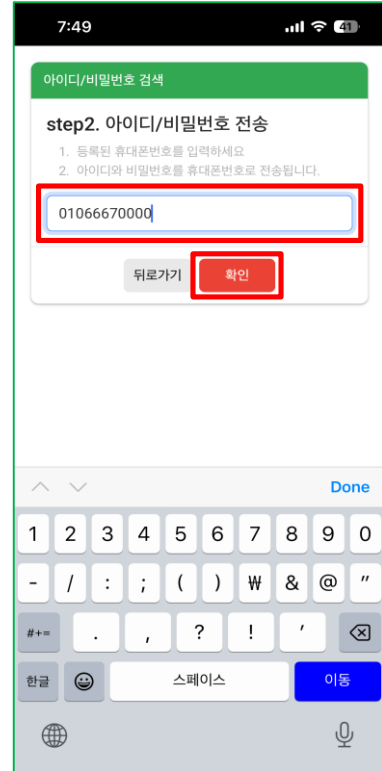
7:49

41

아이디/비밀번호 검색

step2. 아이디/비밀번호 전송

1. 등록된 휴대폰번호를 입력하세요
2. 아이디와 비밀번호를 휴대폰번호로 전송됩니다.

01066670000

뒤로가기 확인

Done

1 2 3 4 5 6 7 8 9 0
- / : ; ( ) ₩ & @ "
#+= . , ? ! ' ⌫
한글 스페이스 이동